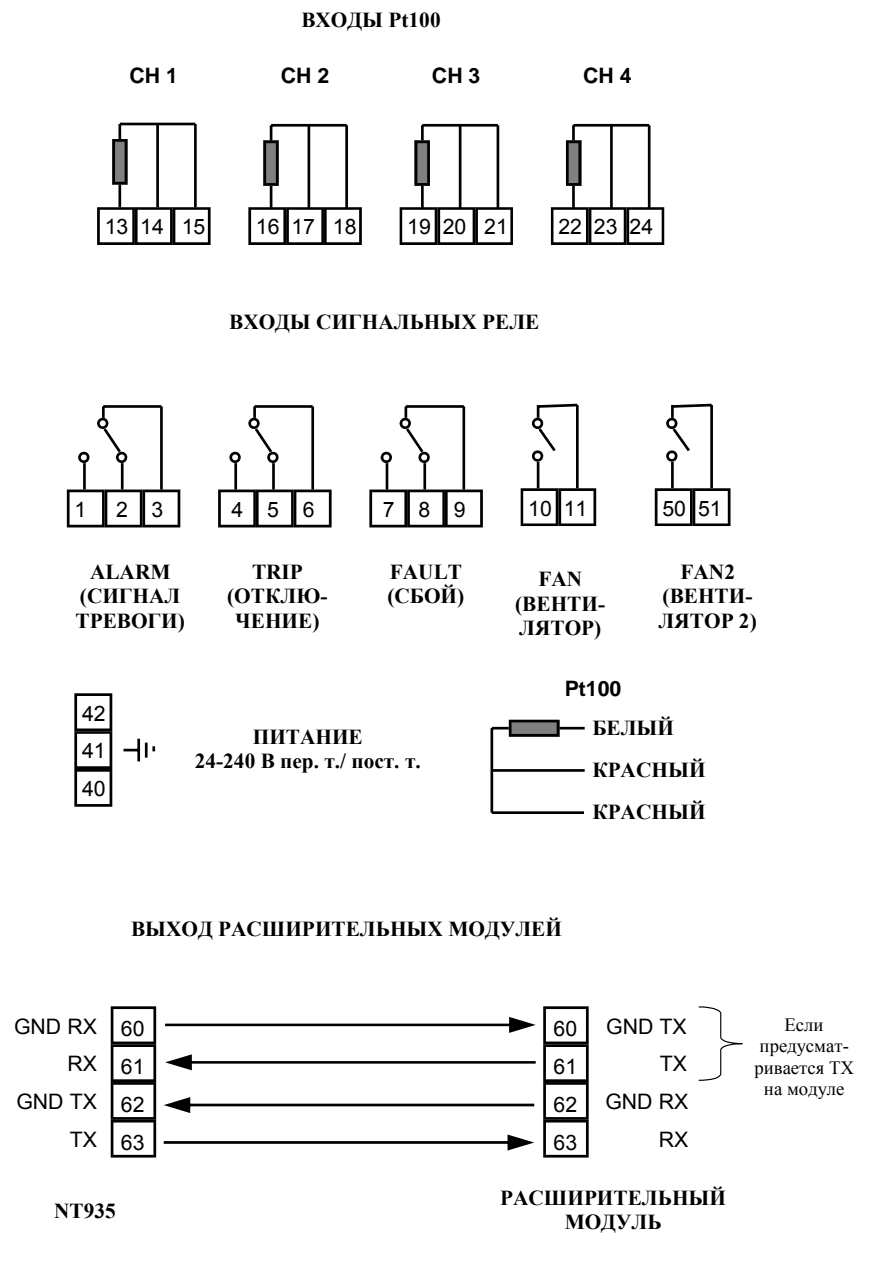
ВХОДЫ Pt100

CH 1 CH 2 CH 3 CH 4

13 14 15 16 17 18 19 20 21 22 23 24

ВХОДЫ СИГНАЛЬНЫХ РЕЛЕ

1 2 3 4 5 6 7 8 9 10 11 50 51

ALARM (СИГНАЛ ТРЕВОГИ)

TRIP (ОТКЛЮЧЕНИЕ)

FAULT (СБОЙ)

FAN (ВЕНТИЛЯТОР)

FAN2 (ВЕНТИЛЯТОР 2)

42
41
40

ПИТАНИЕ
24-240 В пер. т./ пост. т.

Pt100
БЕЛЫЙ
КРАСНЫЙ
КРАСНЫЙ

ВЫХОД РАСШИРИТЕЛЬНЫХ МОДУЛЕЙ

| | | | |
|---|---|---|---|
| GND RX | 60 | 60 | GND TX |
| RX | 61 | 61 | TX |
| GND TX | 62 | 62 | GND RX |
| TX | 63 | 63 | RX |

Если предусматривается TX на модуле

NT935

РАСШИРИТЕЛЬНЫЙ МОДУЛЬ